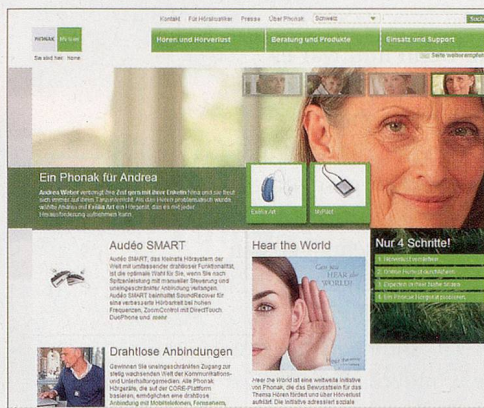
Kontakt Für Hörakustiker Presse Über Phonak Schweiz Suche

PHONAK life is on

Sie sind hier: home

Hören und Hörverlust Beratung und Produkte Einsatz und Support

Seite weiterempfehlen

Ein Phonak für Andrea

Andrea Weber verbringt ihre Zeit gern mit ihrer Enkelin Nina und sie freut sich immer auf den Tanzunterricht. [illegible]

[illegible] Art MyPilot

Audéo SMART

Audéo SMART, das kleinste Hörsystem der Welt mit umfassender drahtloser Funktionalität, ist die optimale Wahl für Sie, wenn Sie nach Spitzenleistung mit manueller Steuerung und unaufgeregt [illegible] Ausgestaltung verlangen. Audéo SMART beinhaltet SoundRecover für eine verbesserte Hörbarkeit bei hohen Frequenzen, ZoomControl mit DirectTouch, DuoPhone und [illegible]

Hear the World

Can you HEAR the WORLD?

Hear the World ist eine weltweite Initiative von Phonak, die das Bewusstsein für das Thema Hören fördert und über Hörverlust aufklärt. Die Initiative adressiert soziale

Nur 4 Schritte!

1. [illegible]
2. Online Hörtest durchführen
3. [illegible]
4. Ein Phonak Hörgerät probieren

Drahtlose Anbindungen

Gewinnen Sie uneingeschränkten Zugang zur stetig wachsenden Welt der Kommunikations- und Unterhaltungsmedien. Alle Phonak Hörgeräte, die auf der CORE-Plattform basieren, ermöglichen eine drahtlose Anbindung mit Mobiltelefonen, Fernsehern,